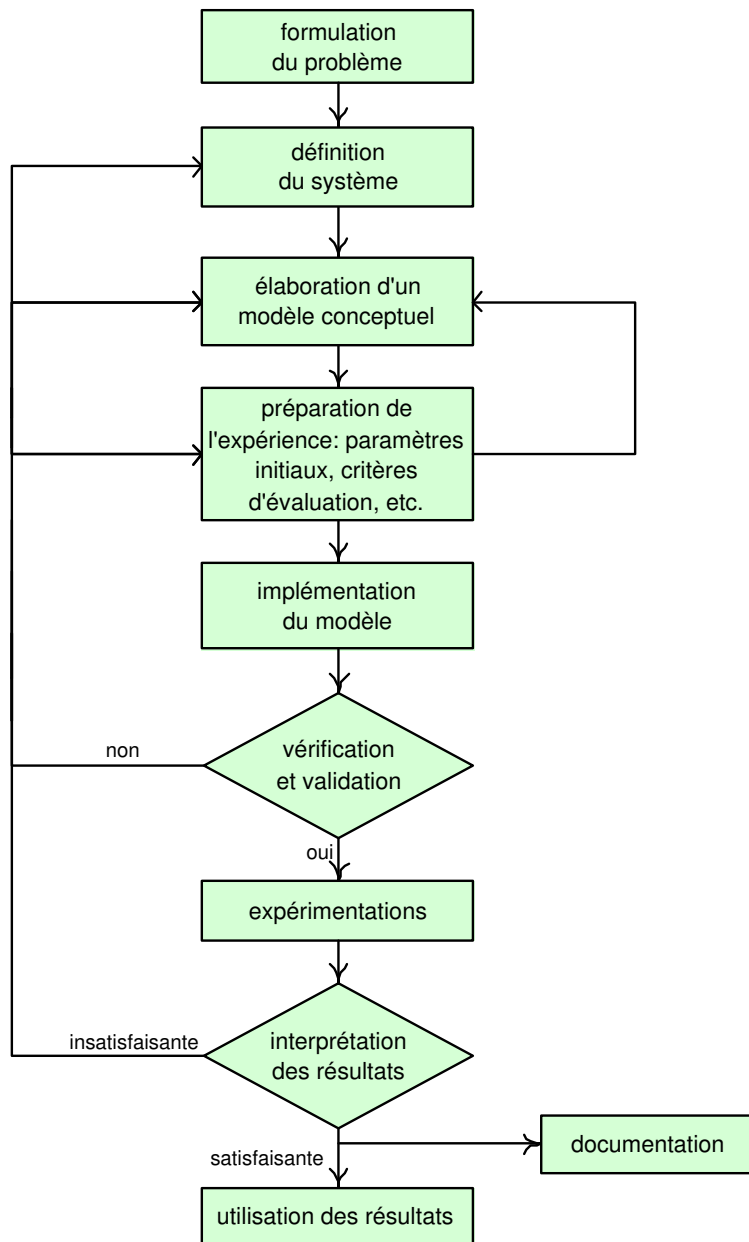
formulation du problème

définition du système

élaboration d'un modèle conceptuel

préparation de l'expérience: paramètres initiaux, critères d'évaluation, etc.

implémentation du modèle

non

vérification et validation

oui

expérimentations

insatisfaisante

interprétation des résultats

satisfaisante

documentation

utilisation des résultats